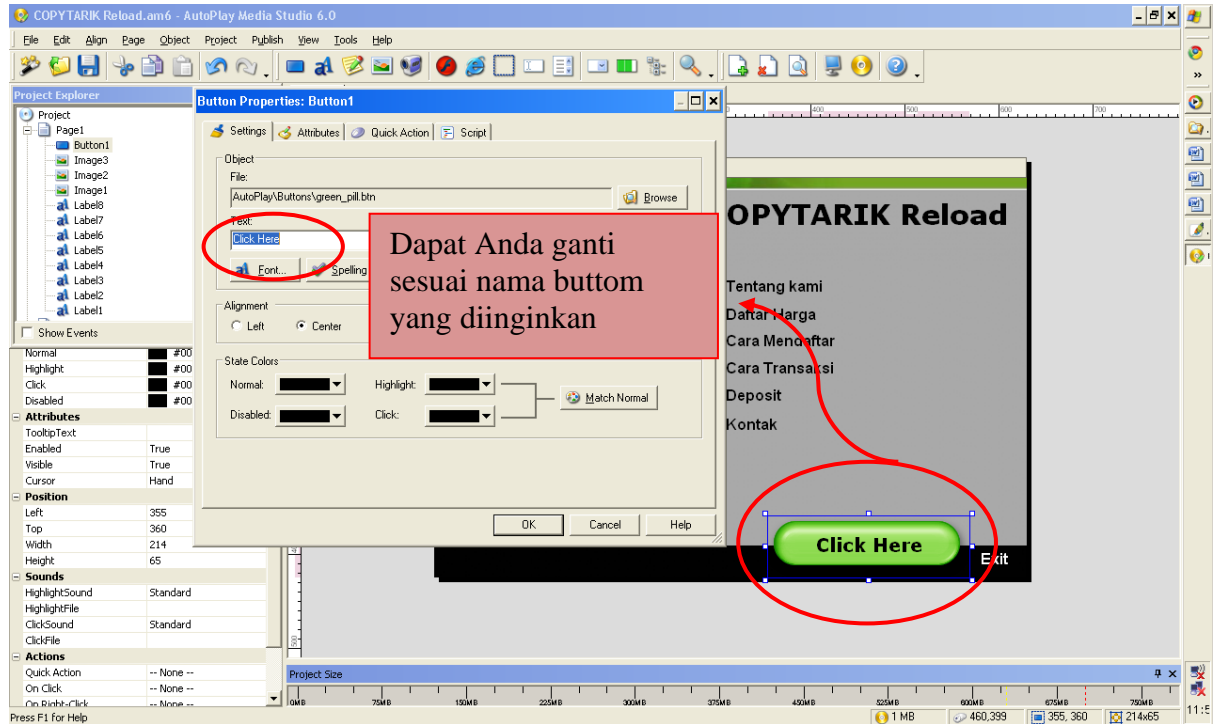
COPYTARIK Reload.am6 - AutoPlay Media Studio 6.0

File Edit Align Page Object Project Publish View Tools Help

Project Explorer
Project
Page1
Button1
Image3
Image2
Image1
Label8
Label7
Label6
Label5
Label4
Label3
Label2
Label1
Show Events

Button Properties: Button1
Settings Attributes Quick Action Script
Object
File:
AutoPlay\Buttons\green_pill.btn
Browse
Text:
Click Here
Font... Spelling
Alignment
Left Center
State Colors
Normal: Highlight:
Disabled: Click:
Match Normal
OK Cancel Help

Dapat Anda ganti sesuai nama buttom yang diinginkan

400 500 600 700

COPYTARIK Reload
Tentang kami
Daftar Harga
Cara Mendaftar
Cara Transaksi
Deposit
Kontak
Click Here
Exit

| Normal | #00 |
|---|---|
| Highlight | #00 |
| Click | #00 |
| Disabled | #00 |
| **Attributes** | |
| TooltipText | |
| Enabled | True |
| Visible | True |
| Cursor | Hand |
| **Position** | |
| Left | 355 |
| Top | 360 |
| Width | 214 |
| Height | 65 |
| **Sounds** | |
| HighlightSound | Standard |
| HighlightFile | |
| ClickSound | Standard |
| ClickFile | |
| **Actions** | |
| Quick Action | -- None -- |
| On Click | -- None -- |
| On Right-Click | -- None -- |

Project Size
0MB 75MB 150MB 225MB 300MB 375MB 450MB 525MB 600MB 675MB 750MB

Press F1 for Help
1 MB 460,399 355, 360 214x65
11:5